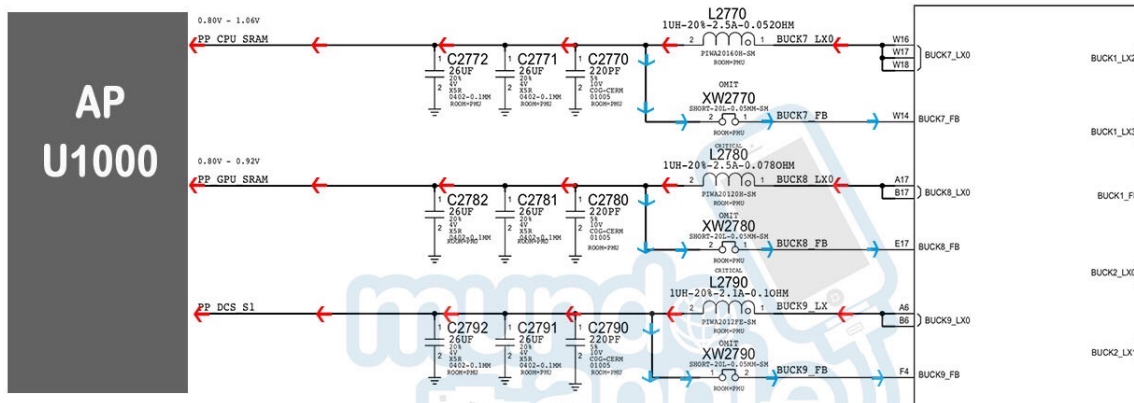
AP
U1000

0.80V - 1.06V
PP CPU SRAM

L2770
1UH-20%-2.5A-0.052OHM
2 1
PIWA20160H-SM
ROOM=PMU
BUCK7 LX0
W16
W17
W18
BUCK7_LX0

C2772
26UF
20%
4V
X5R
0402-0.1MM
ROOM=PMU

C2771
26UF
20%
4V
X5R
0402-0.1MM
ROOM=PMU

C2770
220PF
5%
10V
COG-CERM
01005
ROOM=PMU

OMIT
XW2770
SHORT-20L-0.05MM-SM
2 1
ROOM=PMU
BUCK7 FB
W14
BUCK7_FB

0.80V - 0.92V
PP GPU SRAM

CRITICAL
L2780
1UH-20%-2.5A-0.078OHM
2 1
PIWA20120H-SM
ROOM=PMU
BUCK8 LX0
A17
B17
BUCK8_LX0

C2782
26UF
20%
4V
X5R
0402-0.1MM
ROOM=PMU

C2781
26UF
20%
4V
X5R
0402-0.1MM
ROOM=PMU

C2780
220PF
5%
10V
COG-CERM
01005
ROOM=PMU

OMIT
XW2780
SHORT-20L-0.05MM-SM
2 1
ROOM=PMU
BUCK8 FB
E17
BUCK8_FB

PP DCS S1

CRITICAL
L2790
1UH-20%-2.1A-0.1OHM
2 1
PIWA2012FE-SM
ROOM=PMU
BUCK9 LX
A6
B6
BUCK9_LX0

C2792
26UF
20%
4V
X5R
0402-0.1MM
ROOM=PMU

C2791
26UF
20%
4V
X5R
0402-0.1MM
ROOM=PMU

C2790
220PF
5%
10V
COG-CERM
01005
ROOM=PMU

OMIT
XW2790
SHORT-20L-0.05MM-SM
1 2
ROOM=PMU
BUCK9 FB
F4
BUCK9_FB

BUCK1_LX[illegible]
BUCK1_LX3
BUCK1_F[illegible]
BUCK2_LX0
BUCK2_LX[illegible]